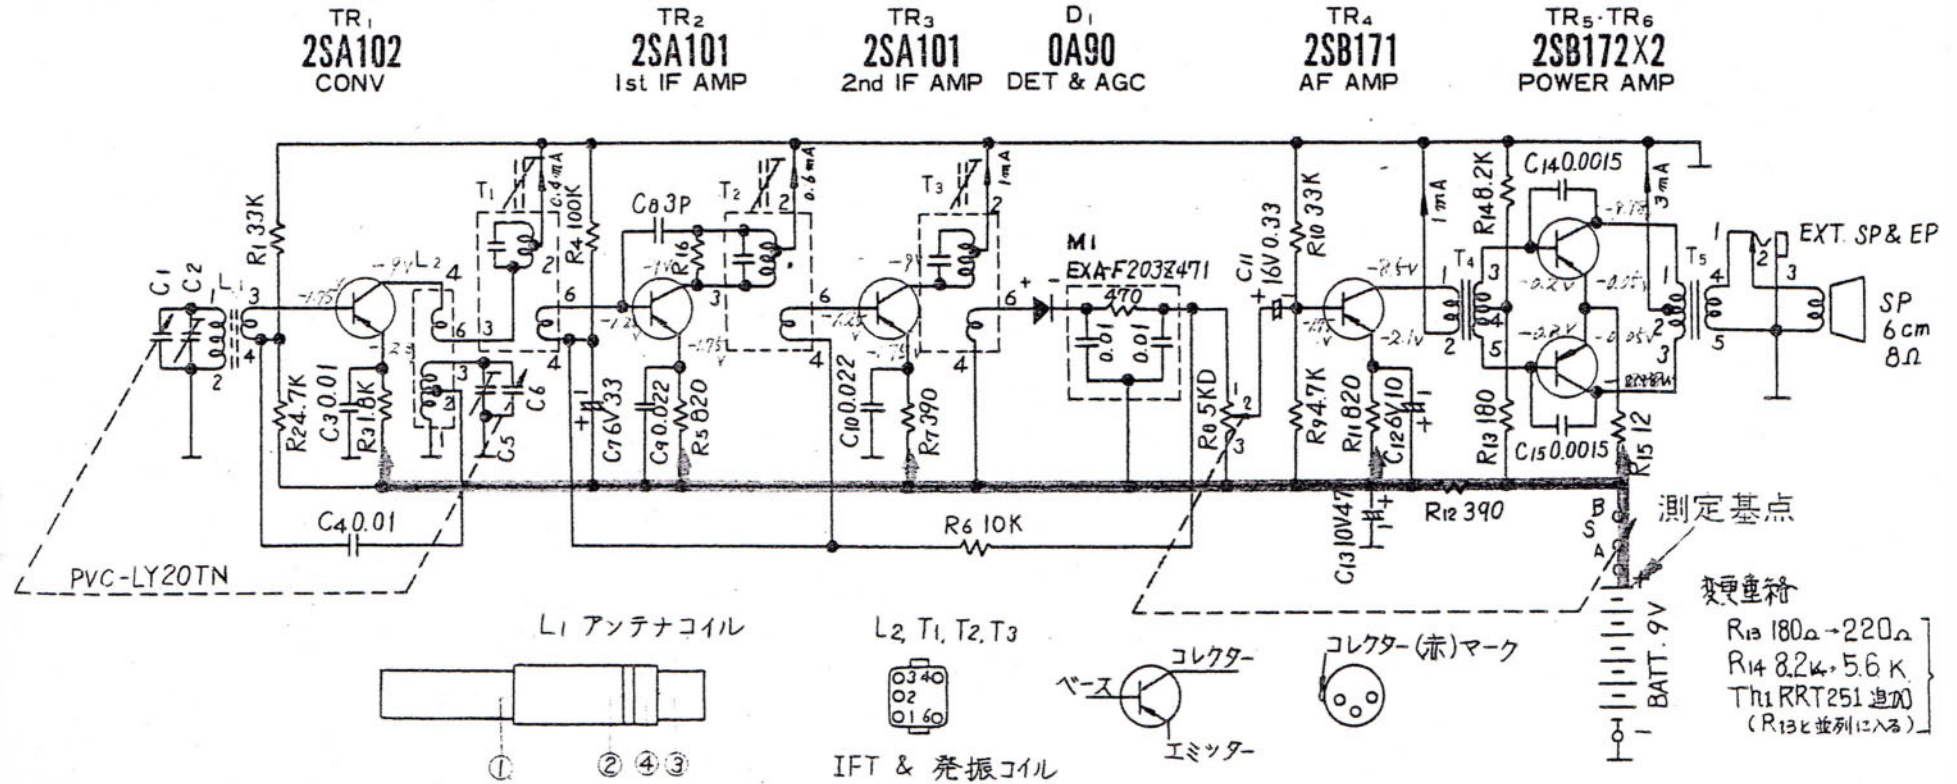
TR₁
2SA102
CONV

TR₂
2SA101
1st IF AMP

TR₃
2SA101
2nd IF AMP

D₁
0A90
DET & AGC

TR₄
2SB171
AF AMP

TR₅·TR₆
2SB172X2
POWER AMP

C1 C2 L1 1 3 4 2
R1 33K
-9V L2 4
-1.75
R2 4.7K
C3 0.01
R3 1.8K
-2.3
T1 0.6mA
6 3 21
4 3 2
C5 C6
C4 0.01
PVC-LY20TN

R4 100K
C8 3P
T2 0.6mA
R16
-1V
6 3 1
-1.2
-1.75
C7 6V33
C9 0.022
R5 820
4

T3 1mA
2
-9V
6
-1.25
-1.75
C10 0.022
R7 390
4
R6 10K

M1
EXA-F203Z471
470
0.01 0.01
6 + -
C11 16V 0.33
R8 5KD
1 2 3

R10 33K
-8.5V
-1.75
-2.1V
R9 4.7K
R11 820
C12 6V10
C13 10V47
R12 390
1mA
T4 1 3 4 5 2

R14 8.2K
C14 0.0015
-9.75
3mA
-0.2V
-0.25V
-0.2V
-0.25V
R13 180
C15 0.0015
R15 12
T5 1 2 3 4 5
1 2 3 EXT. SP & EP
SP 6cm 8Ω

測定基点
B S A
BATT. 9V

変更箇所
R13 180Ω→220Ω
R14 8.2K→5.6K
Th1 RRT251 追加
(R13と並列に入る)

L1 アンテナコイル
① ② ④ ③

L2, T1, T2, T3
3 4 2 1 6
IFT & 発振コイル

ベース
コレクター
エミッター

コレクター(赤)マーク